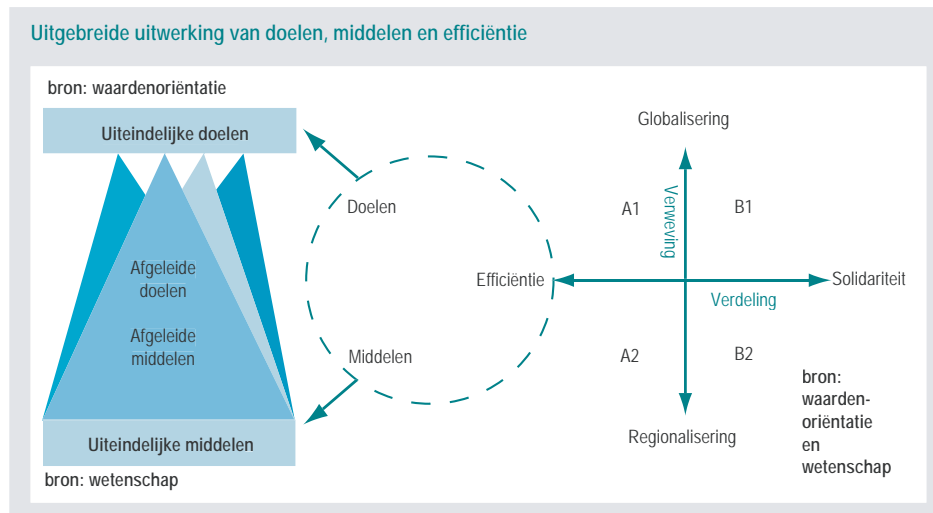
Uitgebreide uitwerking van doelen, middelen en efficiëntie

bron: waardenoriëntatie

Uiteindelijke doelen

Afgeleide doelen

Afgeleide middelen

Uiteindelijke middelen

bron: wetenschap

Doelen

Middelen

Efficiëntie

Globalisering

Verweving

A1

B1

Solidariteit

Verdeling

A2

B2

Regionalisering

bron: waardenoriëntatie en wetenschap